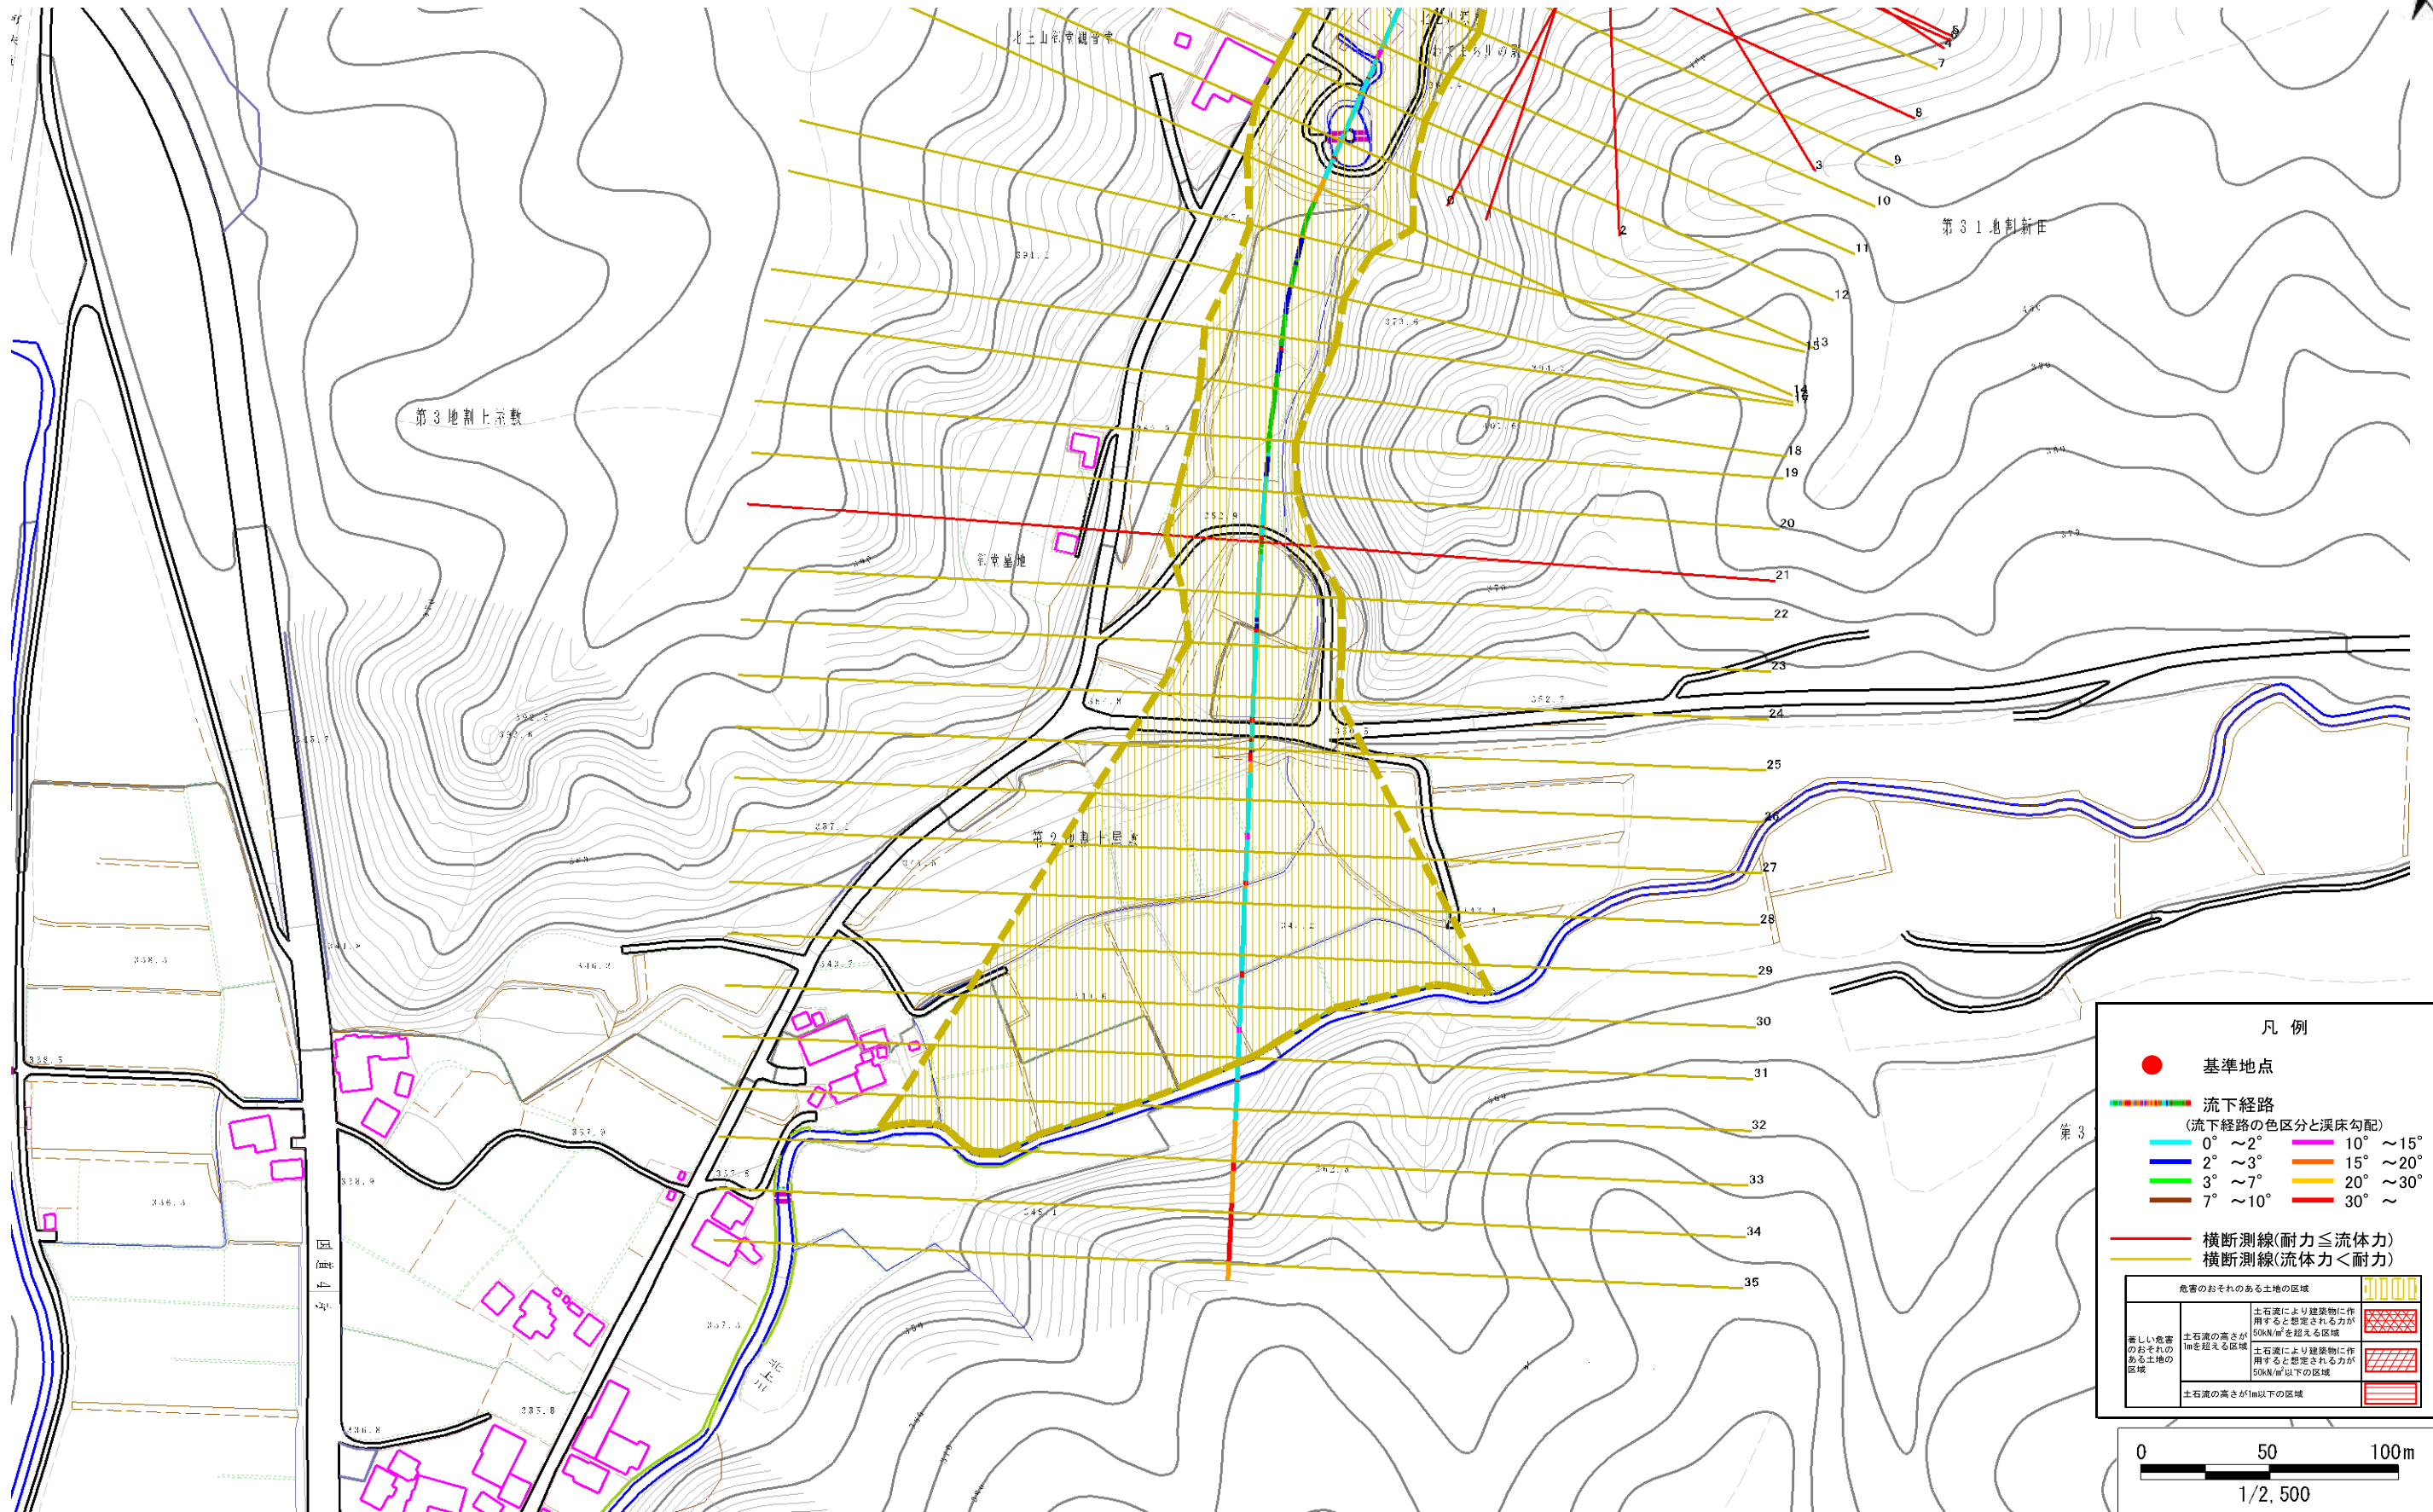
第3地割上示数

第31地割新田

第2地割上居敷

寺墓地

5
4
7
8
3
9
10
2
11
12
13
15
14
17
18
19
20
21
22
23
24
25
26
27
28
29
30
31
32
33
34
35

凡 例

基準地点

流下経路
(流下経路の色区分と渓床勾配)
0° ～2°
2° ～3°
3° ～7°
7° ～10°
10° ～15°
15° ～20°
20° ～30°
30° ～

横断測線(耐力≦流体力)
横断測線(流体力＜耐力)

| 危害のおそれのある土地の区域 | | |
|---|---|---|
| 著しい危害のおそれのある土地の区域 | 土石流の高さが1mを超える区域 | 土石流により建築物に作用すると想定される力が50kN/m²を超える区域 |
| | | 土石流により建築物に作用すると想定される力が50kN/m²以下の区域 |
| | 土石流の高さが1m以下の区域 | |

0 50 100m
1/2,500